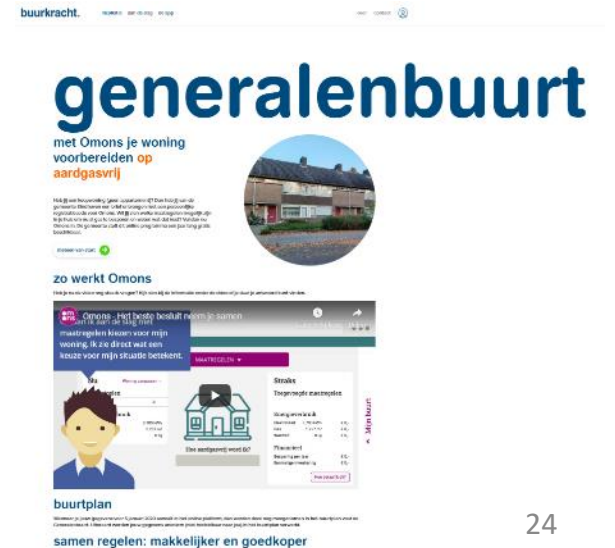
buurkracht.

generalenbuurt

met Omons je woning voorbereiden op aardgasvrij

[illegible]

zo werkt Omons

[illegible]

Omons - Het beste besluit neem je samen

Ik ga aan de slag met maatregelen kiezen voor mijn woning. Ik zie direct wat een keuze voor mijn situatie betekent.

MAATREGELEN

Straks

Toegepaste maatregelen

Mijn buurt

buurtplan

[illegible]

samen regelen: makkelijker en goedkoper

24